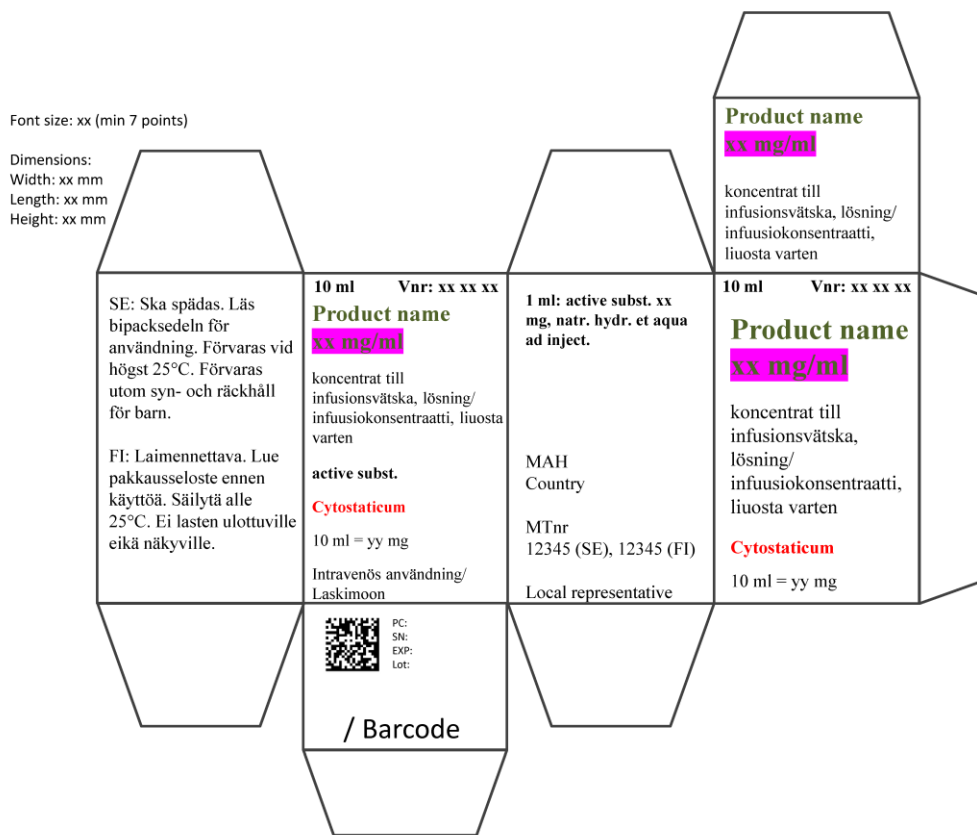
Font size: xx (min 7 points)

Dimensions:
Width: xx mm
Length: xx mm
Height: xx mm

Product name
xx mg/ml

koncentrat till infusionsvätska, lösning/ infuusiokonsentraatti, liuosta varten

SE: Ska spädas. Läs bipacksedeln för användning. Förvaras vid högst 25°C. Förvaras utom syn- och räckhåll för barn.

FI: Laimennettava. Lue pakkausseloste ennen käyttöä. Säilytä alle 25°C. Ei lasten ulottuville eikä näkyville.

10 ml Vnr: xx xx xx

Product name
xx mg/ml

koncentrat till infusionsvätska, lösning/ infuusiokonsentraatti, liuosta varten

active subst.

Cytostaticum

10 ml = yy mg

Intravenös användning/ Laskimoon

1 ml: active subst. xx mg, natr. hydr. et aqua ad inject.

MAH
Country

MTnr
12345 (SE), 12345 (FI)

Local representative

10 ml Vnr: xx xx xx

Product name
xx mg/ml

koncentrat till infusionsvätska, lösning/ infuusiokonsentraatti, liuosta varten

Cytostaticum

10 ml = yy mg

PC:
SN:
EXP:
Lot:

/ Barcode